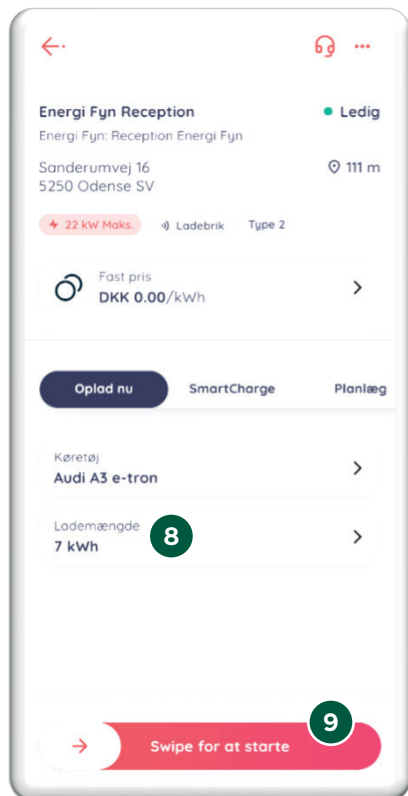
Energi Fyn Reception
Ledig

Energi Fyn: Reception Energi Fyn

Sanderumvej 16
5250 Odense SV

111 m

22 kW Maks.
Ladebrik
Type 2

Fast pris
DKK 0.00/kWh

Oplad nu
SmartCharge
Planlæg

Køretøj
Audi A3 e-tron

Lademængde
7 kWh

8

9

Swipe for at starte